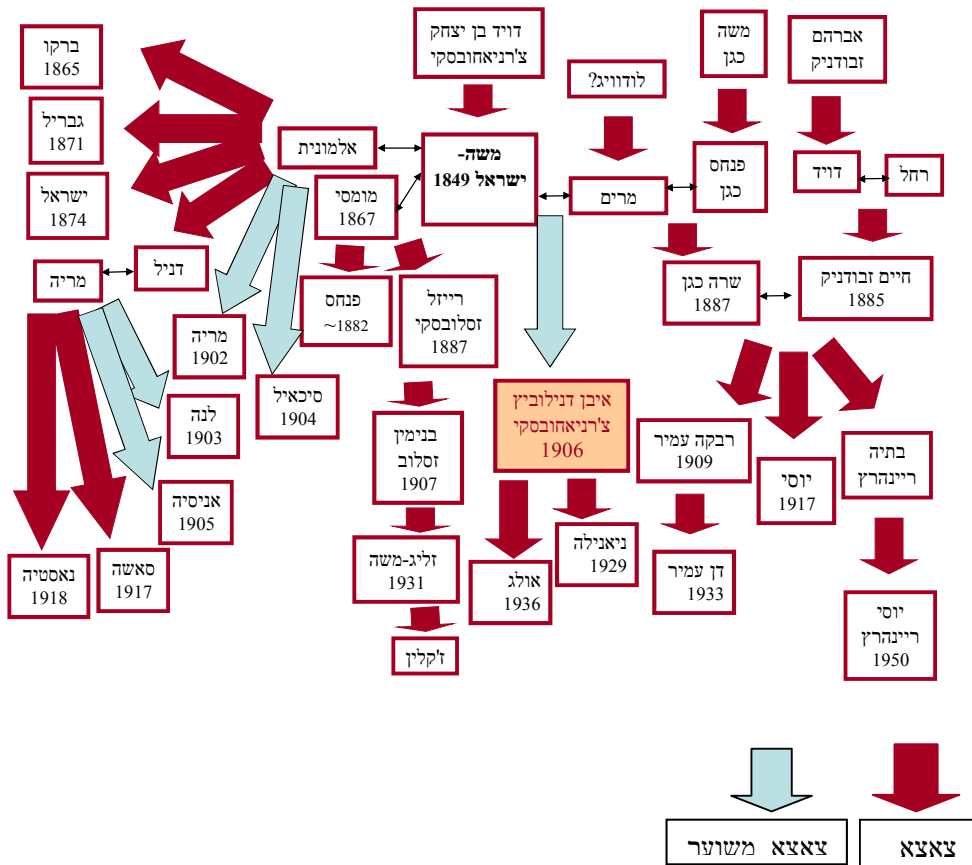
ברקו
1865

גבריל
1871

ישראל
1874

דוד בן יצחק
צ'רניאחובסקי

משה
כגן

אברהם
זבודניק

לודוויג?

אלמונית

משה-
ישראל 1849

מומסי
1867

מרים

פנחס
כגן

דויד

רחל

דניל

מריה

פנחס
~1882

רייזל
זסלובסקי
1887

שרה כגן
1887

חיים זבודניק
1885

מריה
1902

לנה
1903

סיכאיל
1904

אניסיה
1905

בנימין
זסלוב
1907

איבן דנילוביץ
צ'רניאחובסקי
1906

רבקה עמיר
1909

יוסי
1917

בתיה
ריינהרץ

זליג-משה
1931

אולג
1936

ניאנילה
1929

דן עמיר
1933

יוסי
ריינהרץ
1950

ז'קלין

נאסטיה
1918

סאשה
1917

צאצא משוער

צאצא